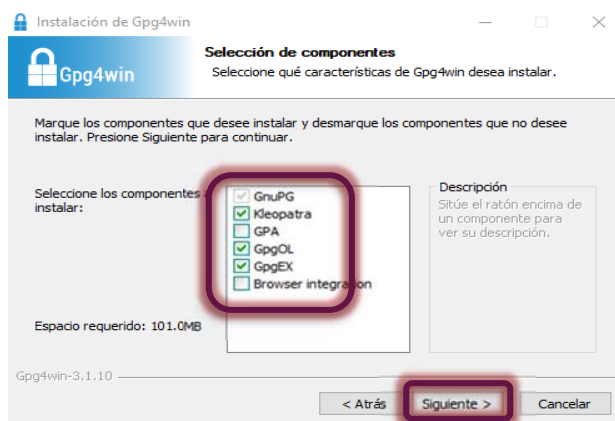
Instalación de Gpg4win

Gpg4win

Selección de componentes
Seleccione qué características de Gpg4win desea instalar.

Marque los componentes que desee instalar y desmarque los componentes que no desee instalar. Presione Siguiente para continuar.

Seleccione los componentes a instalar:

GnuPG
Kleopatra
GPA
GpgOL
GpgEX
Browser integration

Descripción
Sitúe el ratón encima de un componente para ver su descripción.

Espacio requerido: 101.0MB

Gpg4win-3.1.10

< Atrás
Siguiente >
Cancelar